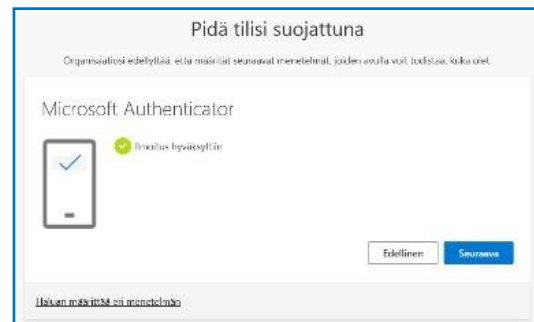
Pidä tilisi suojattuna

Organisaatiosi edellyttää, että määrität seuraavat menetelmät, joiden avulla voit todistaa, kuka olet.

Microsoft Authenticator

Ilmoitus hyväksyttiin

Edellinen

Seuraava

Haluan määrittää eri menetelmän